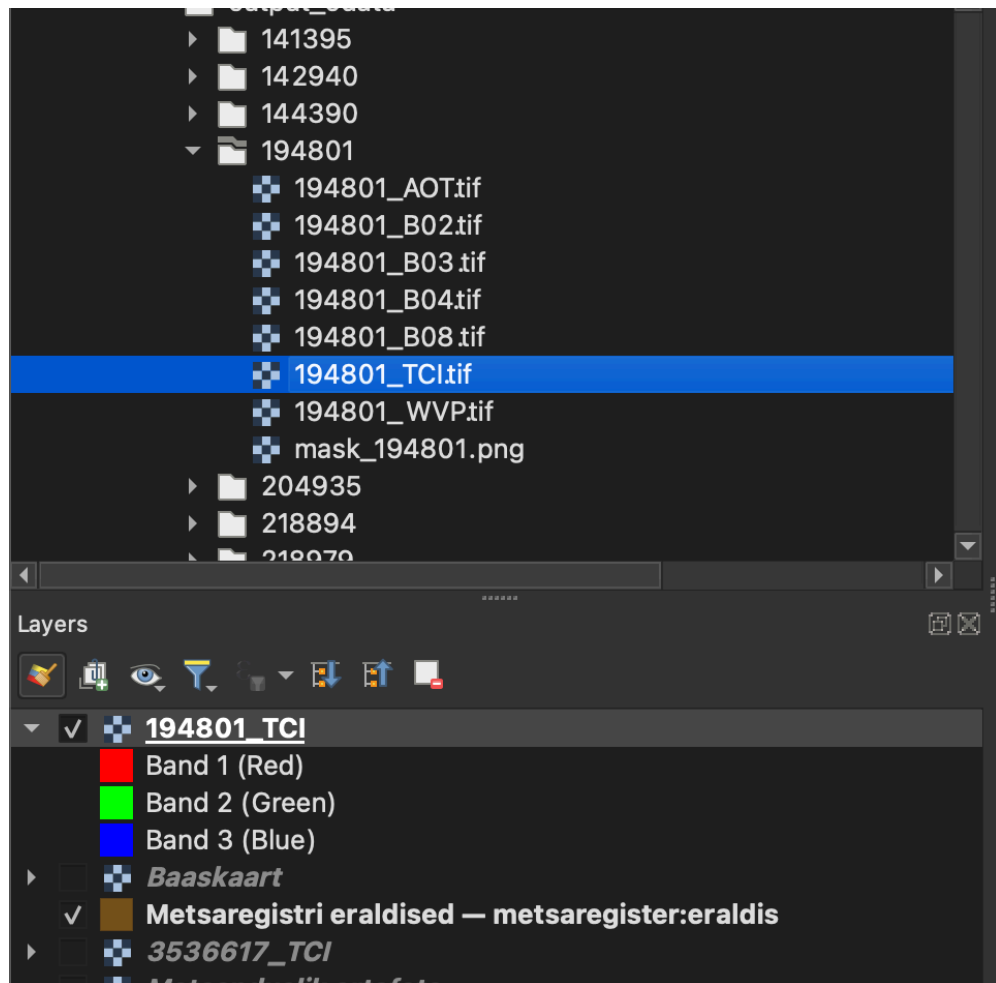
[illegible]
141395
142940
144390
194801
194801_AOT.tif
194801_B02.tif
194801_B03.tif
194801_B04.tif
194801_B08.tif
194801_TCI.tif
194801_WVP.tif
mask_194801.png
204935
218894
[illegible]

Layers

194801_TCI
Band 1 (Red)
Band 2 (Green)
Band 3 (Blue)
Baaskaart
Metsaregistri eraldised — metsaregister:eraldis
3536617_TCI
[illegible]